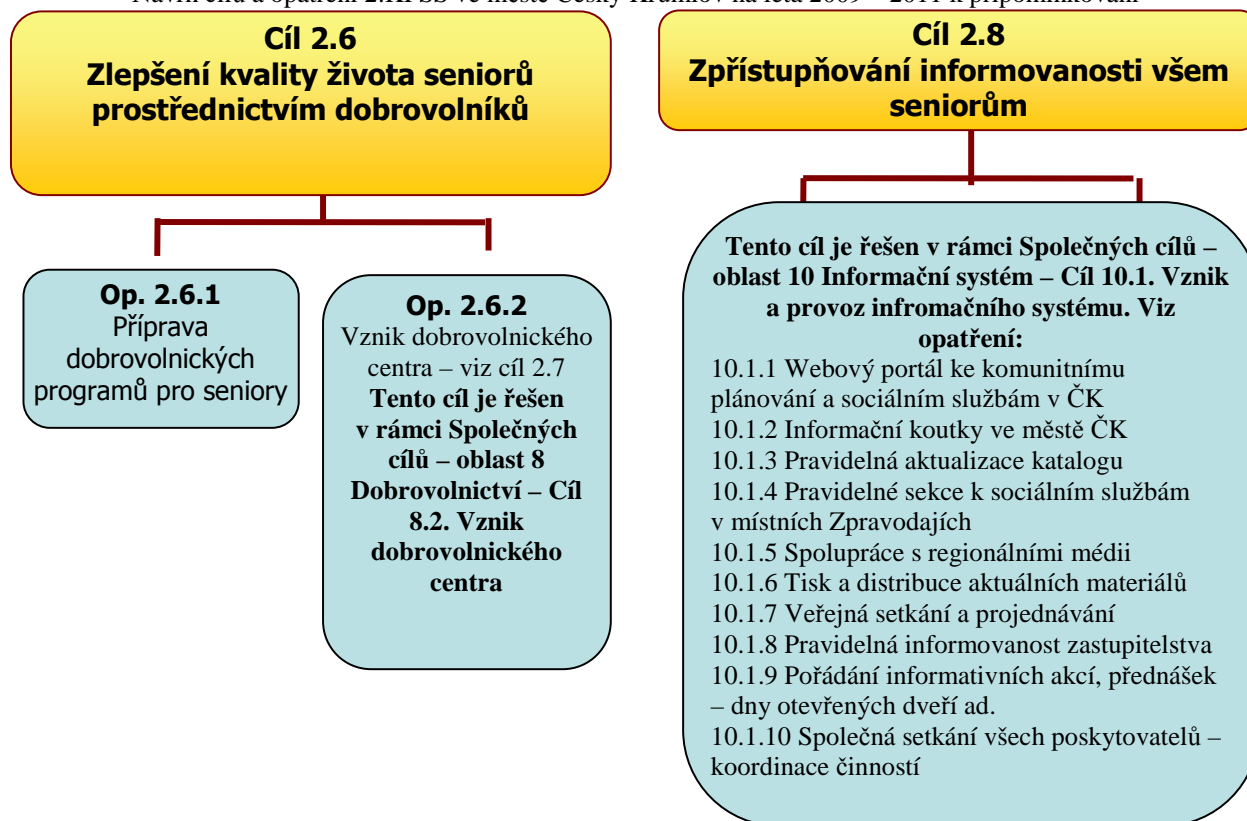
Návrh cílů a opatření 2.KPSS ve městě Český Krumlov na léta 2009 – 2011 k připomínkování

Cíl 2.6
Zlepšení kvality života seniorů prostřednictvím dobrovolníků

Op. 2.6.1
Příprava dobrovolnických programů pro seniory

Op. 2.6.2
Vznik dobrovolnického centra – viz cíl 2.7
Tento cíl je řešen v rámci Společných cílů – oblast 8 Dobrovolnictví – Cíl 8.2. Vznik dobrovolnického centra

Cíl 2.8
Zpřístupňování informovanosti všem seniorům

Tento cíl je řešen v rámci Společných cílů – oblast 10 Informační systém – Cíl 10.1. Vznik a provoz infromačního systému. Viz opatření:
10.1.1 Webový portál ke komunitnímu plánování a sociálním službám v ČK
10.1.2 Informační koutky ve městě ČK
10.1.3 Pravidelná aktualizace katalogu
10.1.4 Pravidelné sekce k sociálním službám v místních Zpravodajích
10.1.5 Spolupráce s regionálními médii
10.1.6 Tisk a distribuce aktuálních materiálů
10.1.7 Veřejná setkání a projednávání
10.1.8 Pravidelná informovanost zastupitelstva
10.1.9 Pořádání informativních akcí, přednášek – dny otevřených dveří ad.
10.1.10 Společná setkání všech poskytovatelů – koordinace činností